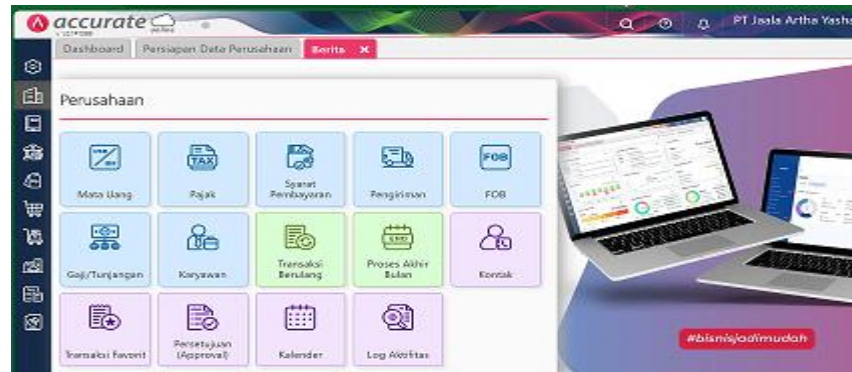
accurate online

PT Jaala Artha Yasha

Dashboard | Persiapan Data Perusahaan | Berita ×

Perusahaan

Mata Uang
TAX Pajak
Syarat Pembayaran
Pengiriman
FOB FOB
Gaji/Tunjangan
Karyawan
Transaksi Berulang
Proses Akhir Bulan
Kontak
Transaksi Favorit
Persetujuan (Approval)
Kalender
Log Aktifitas

#bisnisjadimudah